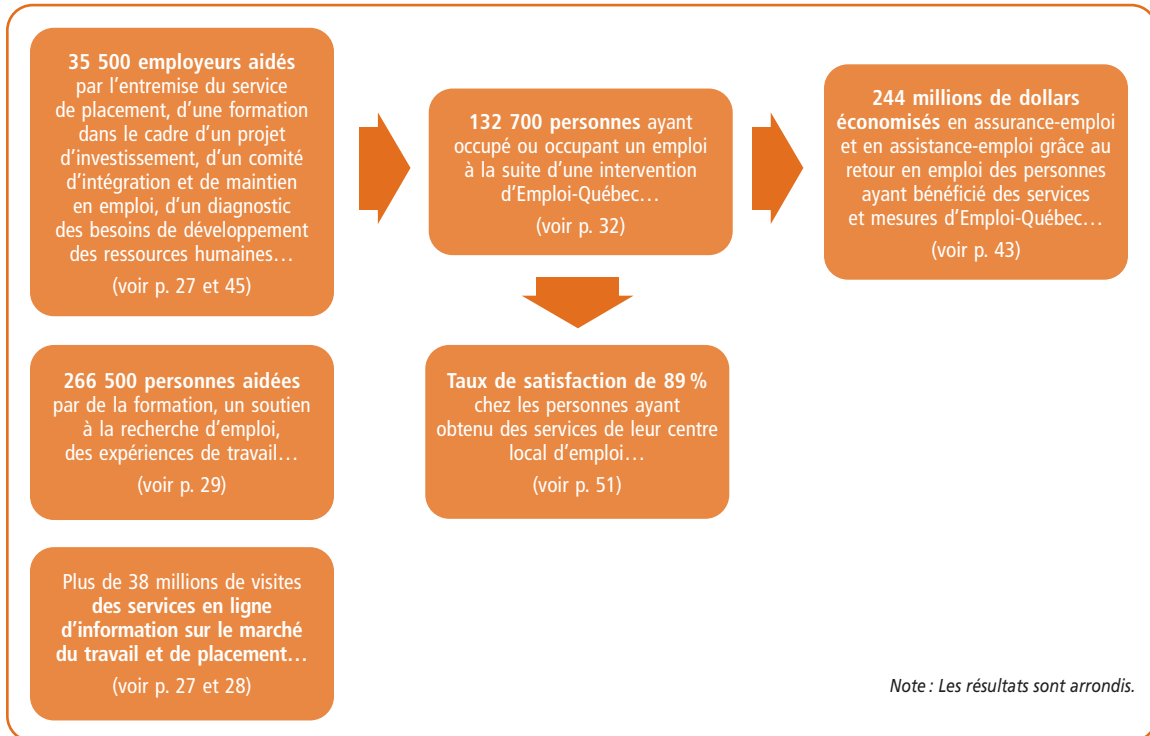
**35 500 employeurs aidés** par l'entremise du service de placement, d'une formation dans le cadre d'un projet d'investissement, d'un comité d'intégration et de maintien en emploi, d'un diagnostic des besoins de développement des ressources humaines…

(voir p. 27 et 45)

**132 700 personnes** ayant occupé ou occupant un emploi à la suite d'une intervention d'Emploi-Québec…

(voir p. 32)

**244 millions de dollars économisés** en assurance-emploi et en assistance-emploi grâce au retour en emploi des personnes ayant bénéficié des services et mesures d'Emploi-Québec…

(voir p. 43)

**266 500 personnes aidées** par de la formation, un soutien à la recherche d'emploi, des expériences de travail…

(voir p. 29)

**Taux de satisfaction de 89 %** chez les personnes ayant obtenu des services de leur centre local d'emploi…

(voir p. 51)

Plus de 38 millions de visites **des services en ligne d'information sur le marché du travail et de placement…**

(voir p. 27 et 28)

*Note : Les résultats sont arrondis.*